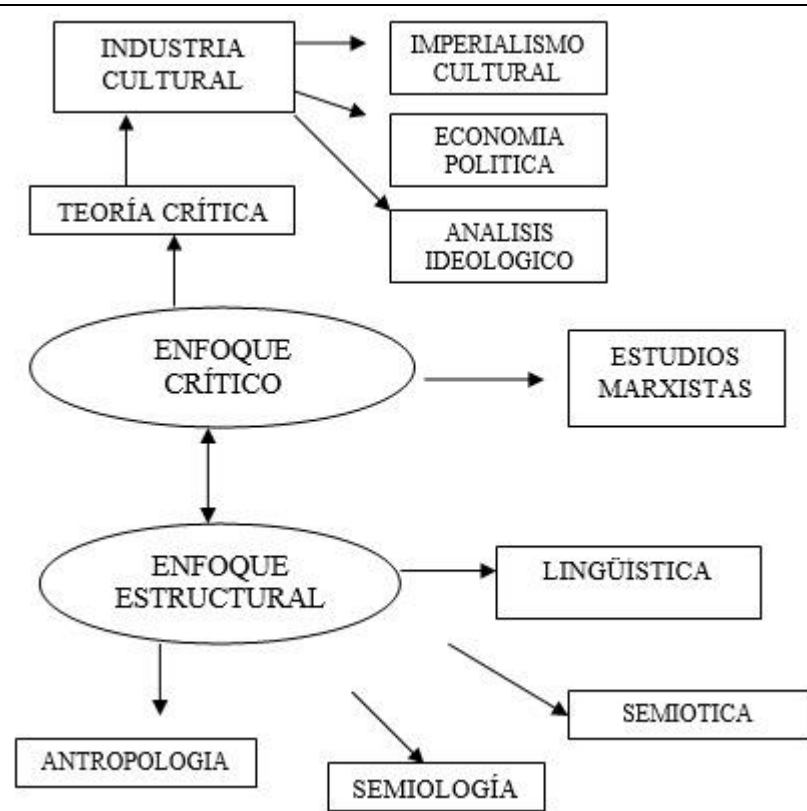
INDUSTRIA CULTURAL

IMPERIALISMO CULTURAL

ECONOMIA POLITICA

TEORÍA CRÍTICA

ANALISIS IDEOLOGICO

ENFOQUE CRÍTICO

ESTUDIOS MARXISTAS

ENFOQUE ESTRUCTURAL

LINGÜISTICA

SEMIOTICA

ANTROPOLOGIA

SEMIOLOGÍA